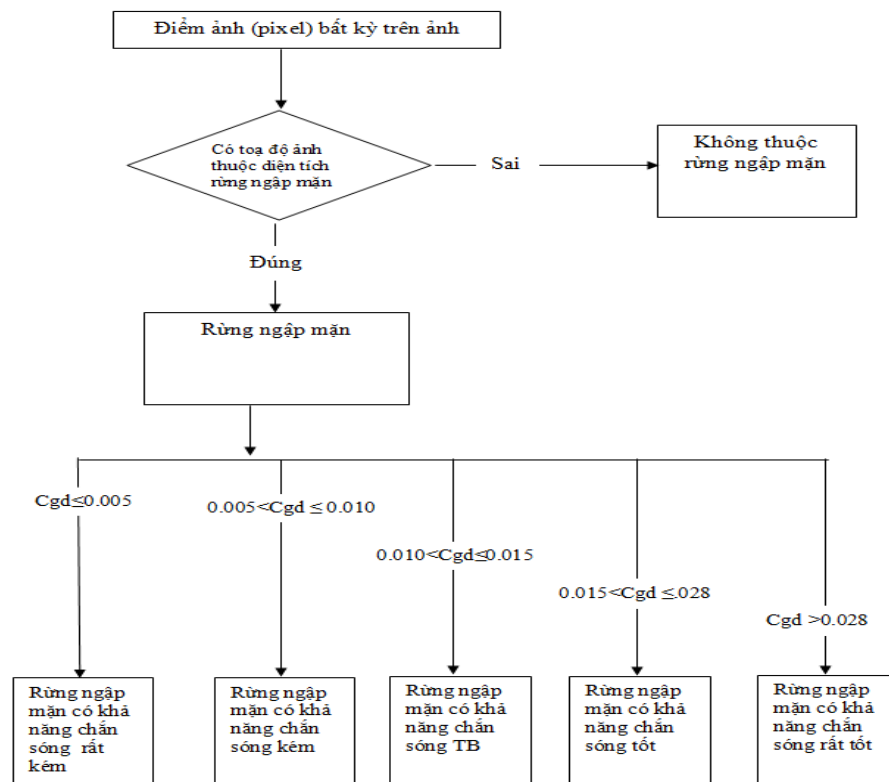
Điểm ảnh (pixel) bất kỳ trên ảnh

Có toạ độ ảnh thuộc diện tích rừng ngập mặn

Sai

Không thuộc rừng ngập mặn

Đúng

Rừng ngập mặn

Cgd≤0.005

0.005<Cgd ≤ 0.010

0.010<Cgd≤0.015

0.015<Cgd ≤.028

Cgd >0.028

Rừng ngập mặn có khả năng chắn sóng rất kém

Rừng ngập mặn có khả năng chắn sóng kém

Rừng ngập mặn có khả năng chắn sóng TB

Rừng ngập mặn có khả năng chắn sóng tốt

Rừng ngập mặn có khả năng chắn sóng rất tốt